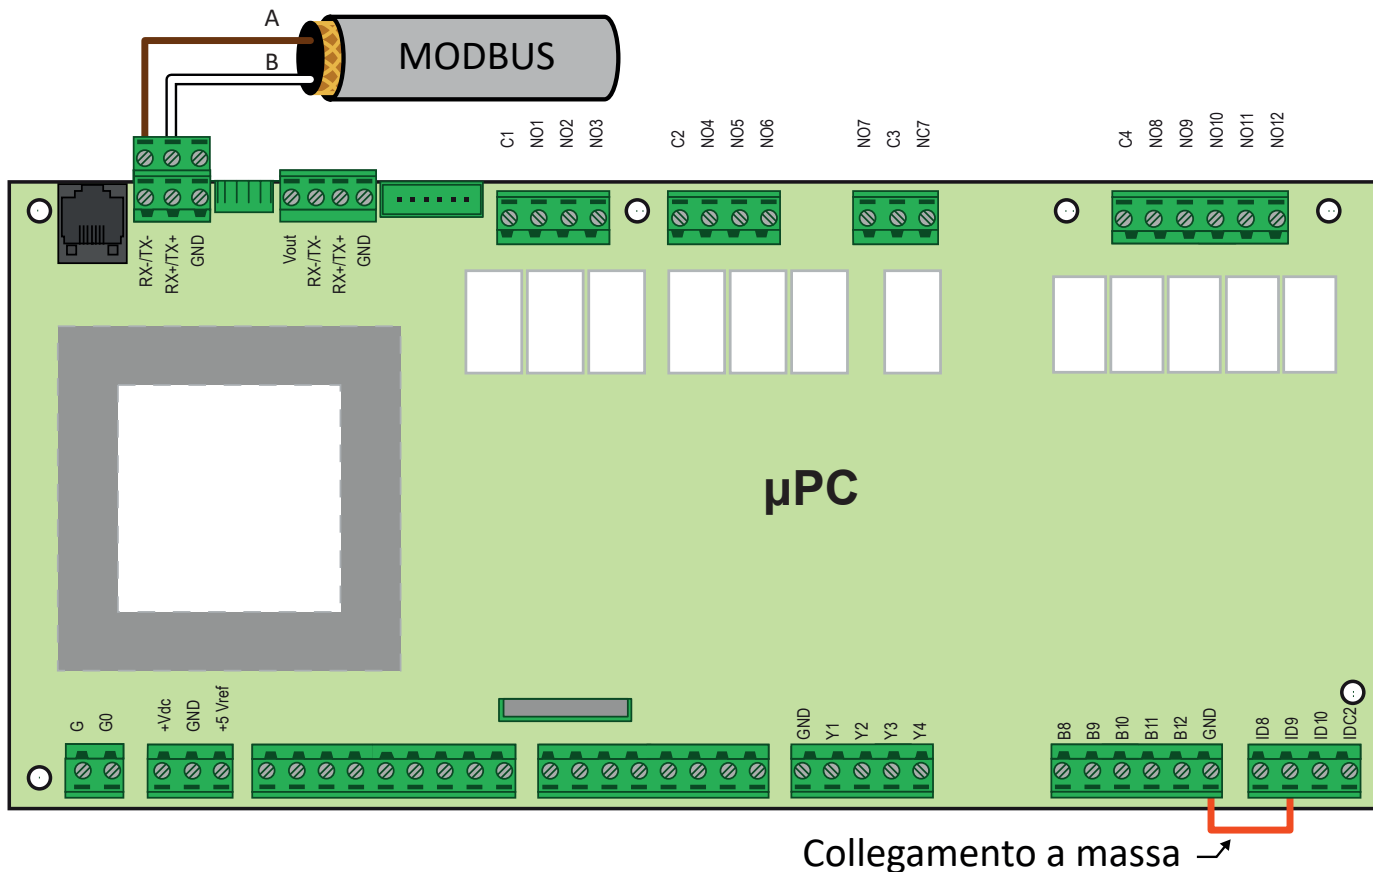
A
B
MODBUS

C1 NO1 NO2 NO3
C2 NO4 NO5 NO6
NO7 C3 NC7
C4 NO8 NO9 NO10 NO11 NO12

RX-/TX- RX+/TX+ GND
Vout RX-/TX- RX+/TX+ GND

µPC

G G0
+Vdc GND +5 Vref
GND Y1 Y2 Y3 Y4
B8 B9 B10 B11 B12 GND
ID8 ID9 ID10 IDC2

Collegamento a massa